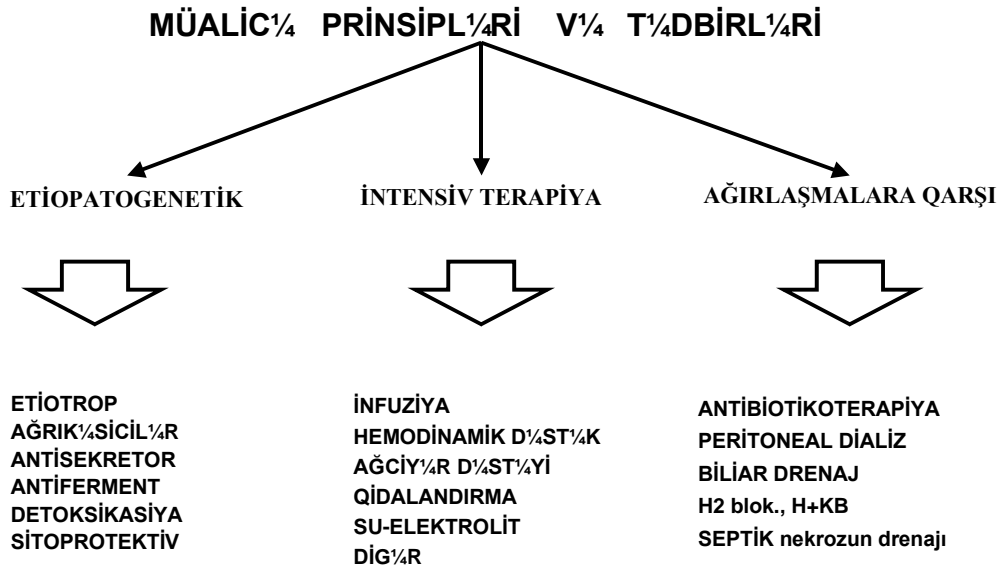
MÜALİC¼ PRİNSİPL¼Rİ V¼ T¼DBİRL¼Rİ

ETİOPATOGENETİK

İNTENSİV TERAPİYA

AĞIRLAŞMALARA QARŞI

ETİOTROP
AĞRIK¼SİCİL¼R
ANTİSEKRETOR
ANTİFERMENT
DETOKSİKASİYA
SİTOPROTEKTİV

İNFUZİYA
HEMODİNAMİK D¼ST¼K
AĞCİY¼R D¼ST¼Yİ
QİDALANDIRMA
SU-ELEKTROLİT
DİG¼R

ANTİBİOTİKOTERAPİYA
PERİTONEAL DİALİZ
BİLİAR DRENAJ
H2 blok., H+KB
SEPTİK nekrozun drenajı